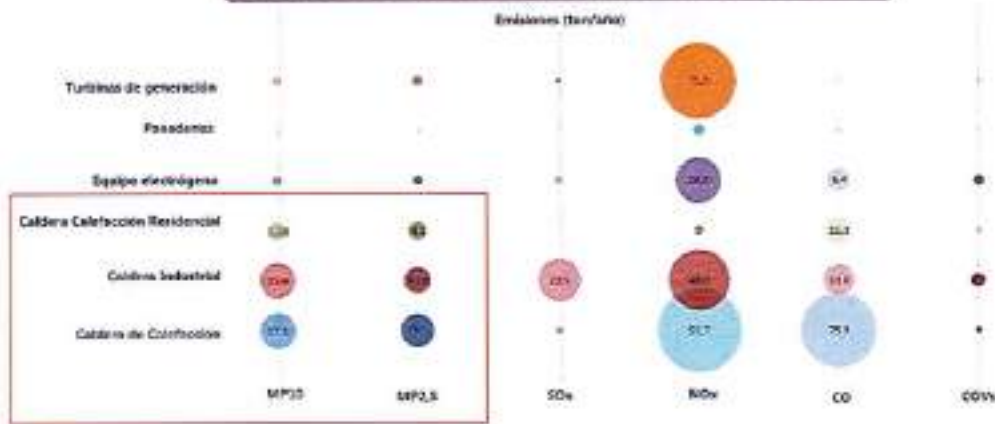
Emisiones (ton/año)

Turbinas de generación

Panaderías

Equipo electrógeno

Caldera Calefacción Residencial

Caldera Industrial

Caldera de Calefacción

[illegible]

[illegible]

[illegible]

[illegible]

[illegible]

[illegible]

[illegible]

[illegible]

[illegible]

51.7

75.1

MP10

MP2,5

SOx

NOx

CO

COV